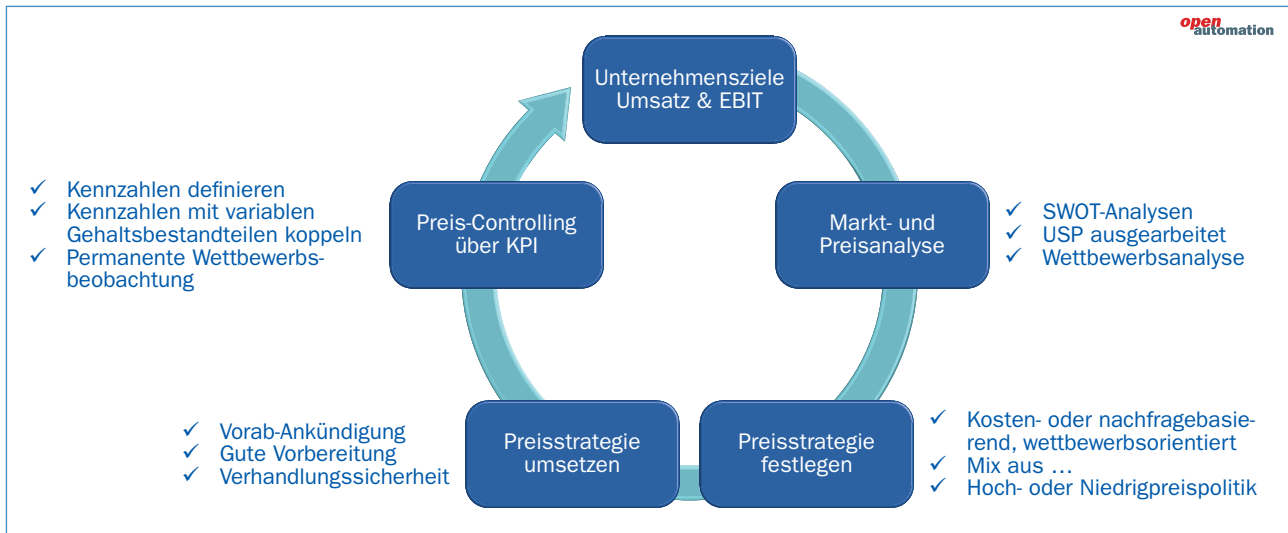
open automation

Unternehmensziele Umsatz & EBIT

Markt- und Preisanalyse

✓ SWOT-Analysen
✓ USP ausgearbeitet
✓ Wettbewerbsanalyse

Preisstrategie festlegen

✓ Kosten- oder nachfragebasierend, wettbewerbsorientiert
✓ Mix aus …
✓ Hoch- oder Niedrigpreispolitik

Preisstrategie umsetzen

✓ Vorab-Ankündigung
✓ Gute Vorbereitung
✓ Verhandlungssicherheit

Preis-Controlling über KPI

✓ Kennzahlen definieren
✓ Kennzahlen mit variablen Gehaltsbestandteilen koppeln
✓ Permanente Wettbewerbsbeobachtung